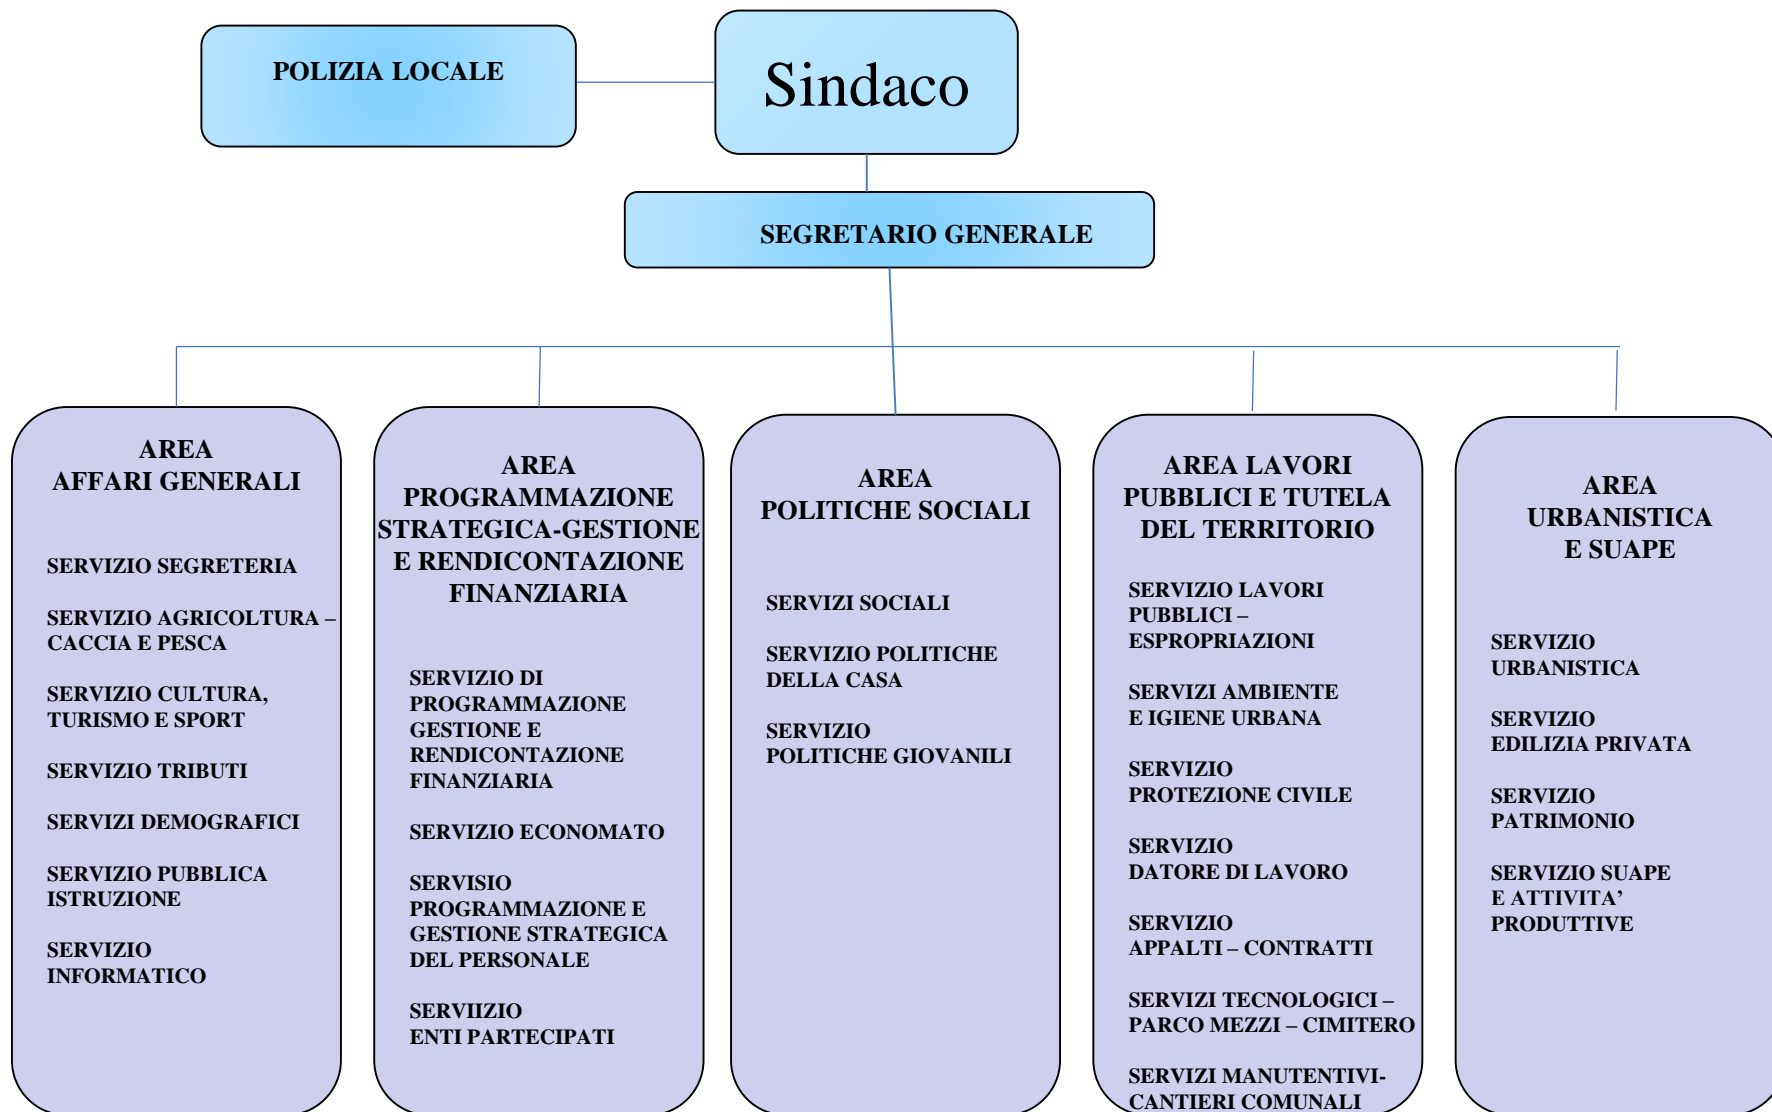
POLIZIA LOCALE

Sindaco

SEGRETARIO GENERALE

AREA
AFFARI GENERALI

SERVIZIO SEGRETERIA

SERVIZIO AGRICOLTURA – CACCIA E PESCA

SERVIZIO CULTURA, TURISMO E SPORT

SERVIZIO TRIBUTI

SERVIZI DEMOGRAFICI

SERVIZIO PUBBLICA ISTRUZIONE

SERVIZIO INFORMATICO

AREA
PROGRAMMAZIONE STRATEGICA-GESTIONE E RENDICONTAZIONE FINANZIARIA

SERVIZIO DI PROGRAMMAZIONE GESTIONE E RENDICONTAZIONE FINANZIARIA

SERVIZIO ECONOMATO

SERVISIO PROGRAMMAZIONE E GESTIONE STRATEGICA DEL PERSONALE

SERVIIZIO ENTI PARTECIPATI

AREA
POLITICHE SOCIALI

SERVIZI SOCIALI

SERVIZIO POLITICHE DELLA CASA

SERVIZIO POLITICHE GIOVANILI

AREA LAVORI PUBBLICI E TUTELA DEL TERRITORIO

SERVIZIO LAVORI PUBBLICI – ESPROPRIAZIONI

SERVIZI AMBIENTE E IGIENE URBANA

SERVIZIO PROTEZIONE CIVILE

SERVIZIO DATORE DI LAVORO

SERVIZIO APPALTI – CONTRATTI

SERVIZI TECNOLOGICI – PARCO MEZZI – CIMITERO

SERVIZI MANUTENTIVI- CANTIERI COMUNALI

AREA
URBANISTICA E SUAPE

SERVIZIO URBANISTICA

SERVIZIO EDILIZIA PRIVATA

SERVIZIO PATRIMONIO

SERVIZIO SUAPE E ATTIVITA' PRODUTTIVE